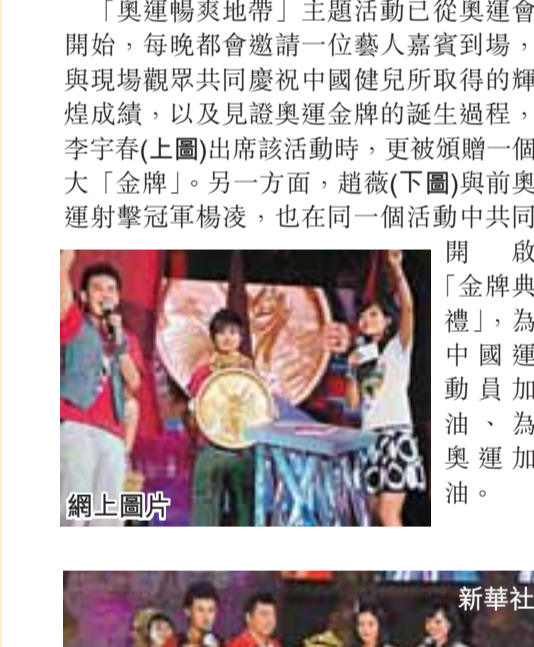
「奧運暢爽地帶」主題活動已從奧運會開始，每晚都會邀請一位藝人嘉賓到場，與現場觀眾共同慶祝中國健兒所取得的輝煌成績，以及見證奧運金牌的誕生過程，李宇春(上圖)出席該活動時，更被頒贈一個大「金牌」。另一方面，趙薇(下圖)與前奧運射擊冠軍楊凌，也在同一個活動中共同開啟「金牌典禮」，為中國運動員加油、為奧運加油。

網上圖片

新華社